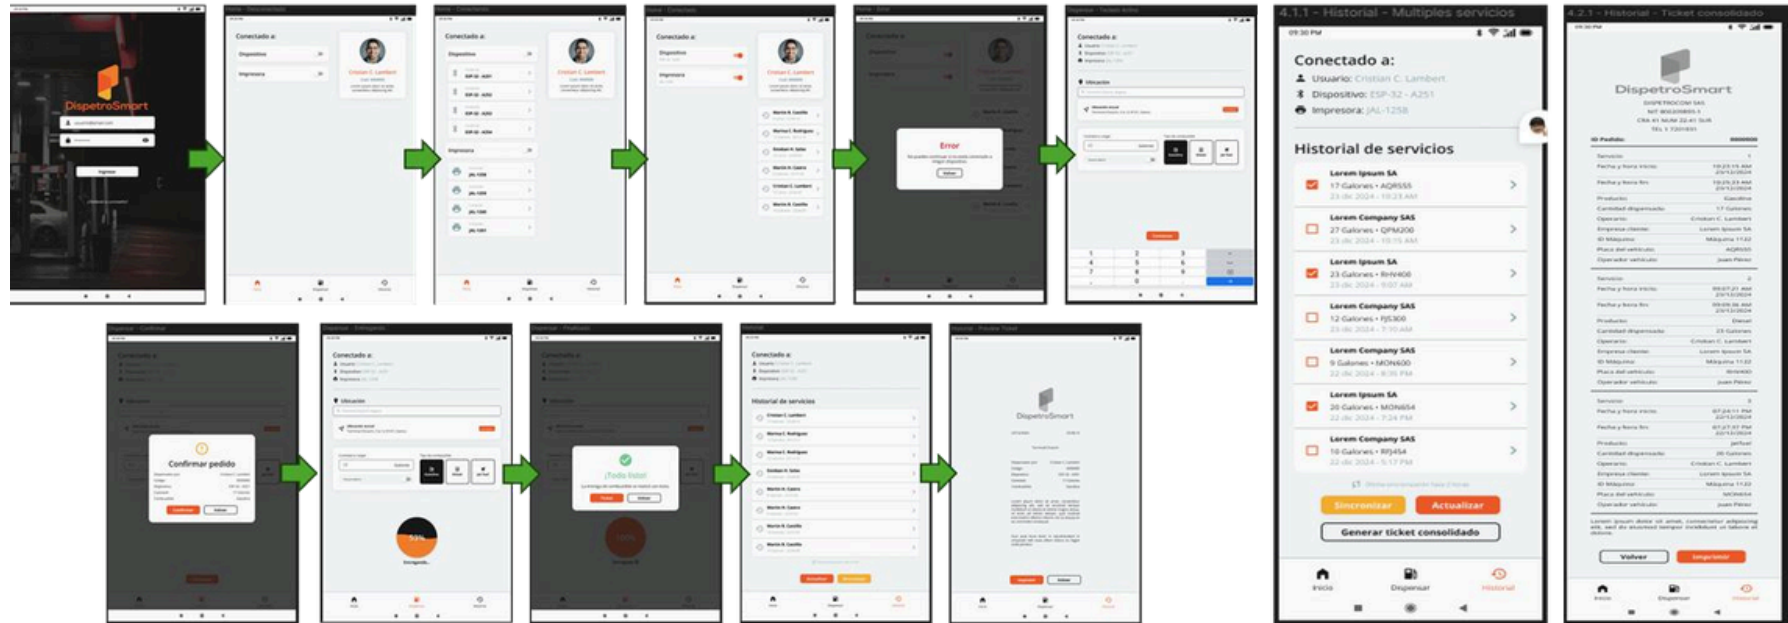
DispetroSmart

Ingresar

Conectado a:
Dispositivo
Impresora
Cristian C. Lambert

Error

Confirmar pedido

¡Todo listo!

Historial de servicios

DispetroSmart

4.1.1 - Historial - Multiples servicios

09:30 PM

Conectado a:
Usuario: Cristian C. Lambert
Dispositivo: ESP-32 - A251
Impresora: JAL-1258

Historial de servicios

Lorem Ipsum SA
17 Galones • AQR555
23 dic 2024 - 10:23 AM

Lorem Company SAS
27 Galones • QPM200
23 dic 2024 - 10:15 AM

Lorem Ipsum SA
23 Galones • RHV408
23 dic 2024 - 9:07 AM

Lorem Company SAS
12 Galones • PJS300
23 dic 2024 - 7:10 AM

Lorem Company SAS
9 Galones • MON600
22 dic 2024 - 8:35 PM

Lorem Ipsum SA
20 Galones • MON654
22 dic 2024 - 7:24 PM

Lorem Company SAS
10 Galones • RPJ454
22 dic 2024 - 5:17 PM

Sincronizar
Actualizar
Generar ticket consolidado

Inicio
Dispensar
Historial

4.2.1 - Historial - Ticket consolidado

09:30 PM

DispetroSmart

ID Pedido:

Volver
Imprimir

Inicio
Dispensar
Historial